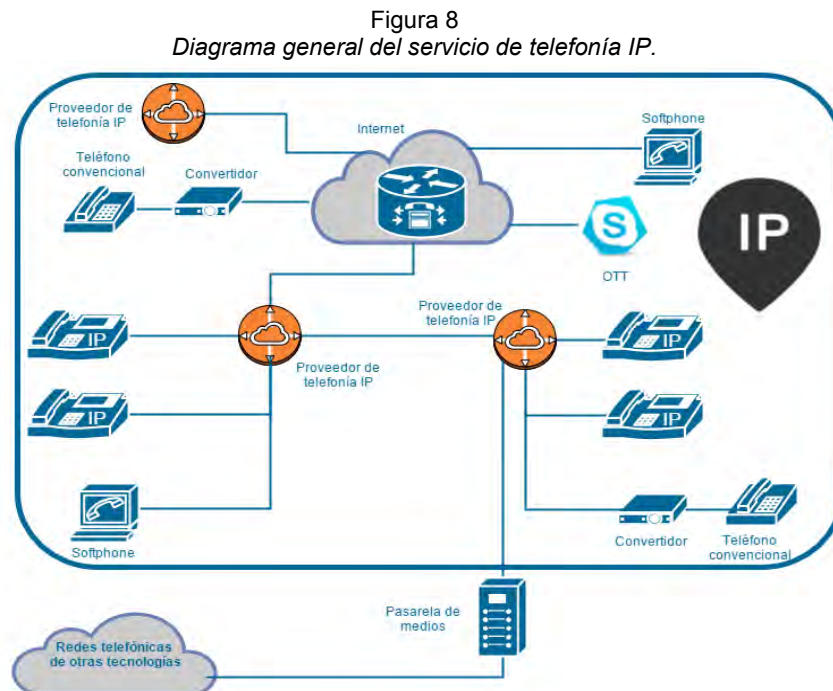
Figura 8
*Diagrama general del servicio de telefonía IP.*

Proveedor de telefonía IP

Internet

Softphone

Teléfono convencional

Convertidor

IP

OTT

IP

IP

Proveedor de telefonía IP

Proveedor de telefonía IP

IP

IP

Softphone

Convertidor

Teléfono convencional

Pasarela de medios

Redes telefónicas de otras tecnologías